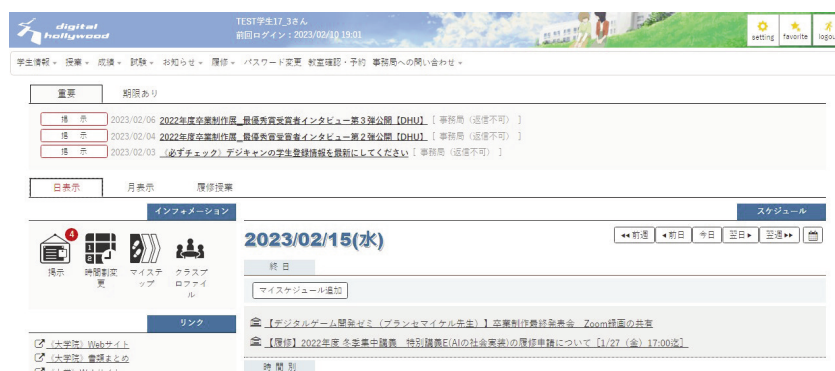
digital hollywood

TEST学生17_3さん
前回ログイン：2023/02/10 19:01

setting favorite logout

学生情報 ▾ 授業 ▾ 成績 ▾ 試験 ▾ お知らせ ▾ 履修 ▾ パスワード変更 教室確認・予約 事務局への問い合わせ ▾

重要 期限あり

掲示 2023/02/06 2022年度卒業制作展_最優秀賞受賞者インタビュー第３弾公開【DHU】 [ 事務局（返信不可） ]
掲示 2023/02/04 2022年度卒業制作展_最優秀賞受賞者インタビュー第２弾公開【DHU】 [ 事務局（返信不可） ]
掲示 2023/02/03 《必ずチェック》デジキャンの学生登録情報を最新にしてください [ 事務局（返信不可） ]

日表示 月表示 履修授業

インフォメーション

4
掲示 時間割変更 マイステップ クラスプロファイル

リンク

《大学院》Webサイト
《大学院》書類まとめ
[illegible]

スケジュール

2023/02/15(水)

◂◂前週 ◂前日 今日 翌日▸ 翌週▸▸

終日

マイスケジュール追加

【デジタルゲーム開発ゼミ（ブランセマイケル先生）】卒業制作最終発表会 Zoom録画の共有
【履修】2022年度 冬季集中講義 特別講義E(AIの社会実装)の履修申請について [1/27（金）17:00迄]

時間別